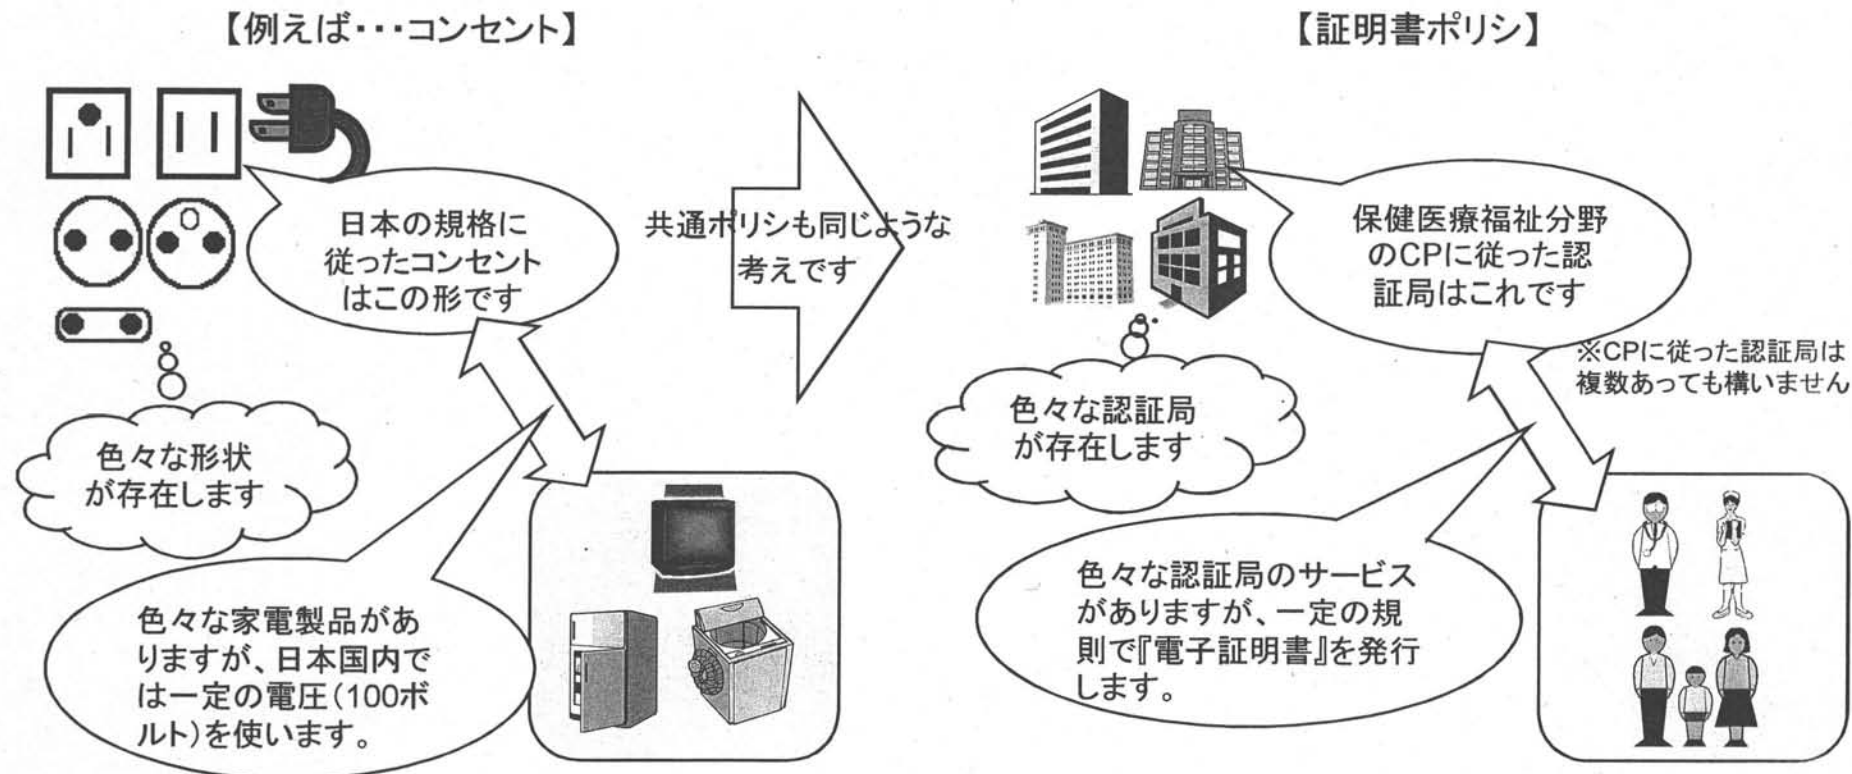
【例えば・・・コンセント】

日本の規格に従ったコンセントはこの形です

色々な形状が存在します

色々な家電製品がありますが、日本国内では一定の電圧(100ボルト)を使います。

共通ポリシも同じような考えです

【証明書ポリシ】

保健医療福祉分野のCPに従った認証局はこれです

※CPに従った認証局は複数あっても構いません

色々な認証局が存在します

色々な認証局のサービスがありますが、一定の規則で『電子証明書』を発行します。